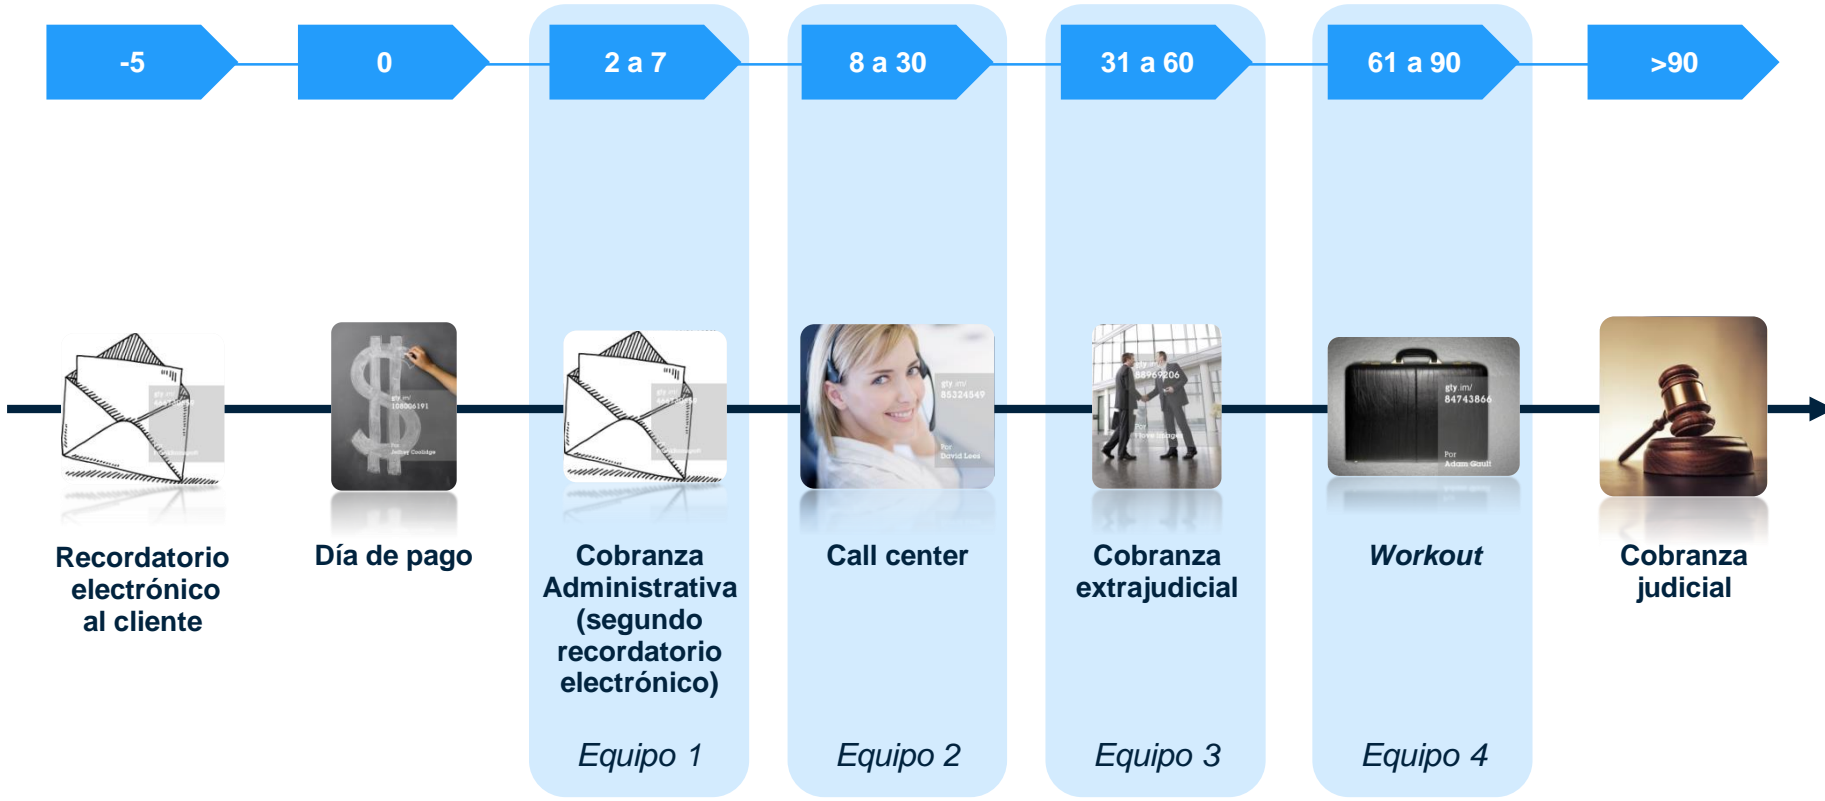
-5

0

2 a 7

8 a 30

31 a 60

61 a 90

>90

Recordatorio electrónico al cliente

Día de pago

Cobranza Administrativa (segundo recordatorio electrónico)

Call center

Cobranza extrajudicial

Workout

Cobranza judicial

Equipo 1

Equipo 2

Equipo 3

Equipo 4